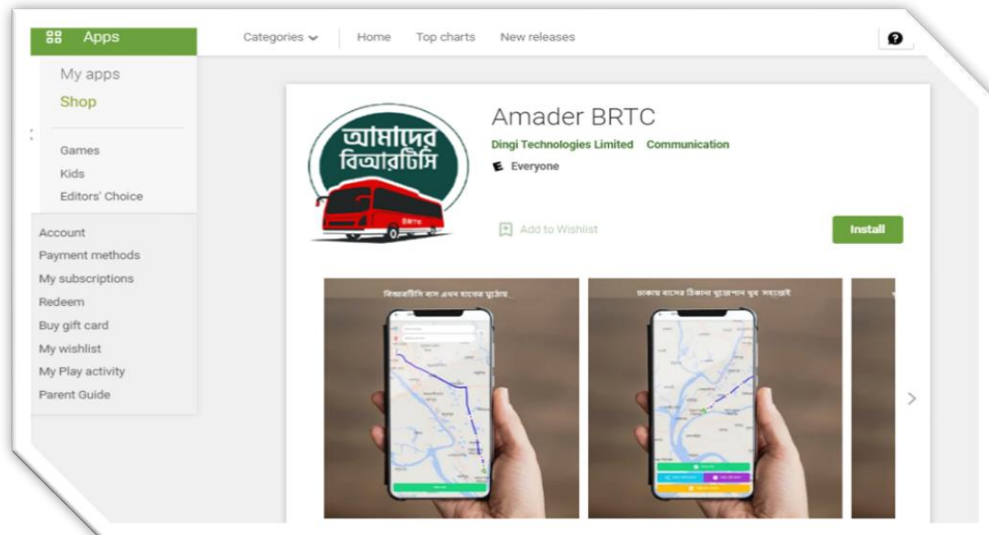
Apps

Categories Home Top charts New releases

My apps
Shop

Games
Kids
Editors' Choice

Account
Payment methods
My subscriptions
Redeem
Buy gift card
My wishlist
My Play activity
Parent Guide

আমাদের বিআরটিসি

BRTC

Amader BRTC
Dingi Technologies Limited Communication
Everyone

Add to Wishlist

Install

বিআরটিসি বাস এখন হাতের মুঠোয়

ঢাকায় বাসের ঠিকানা খুঁজে পান খুব সহজেই